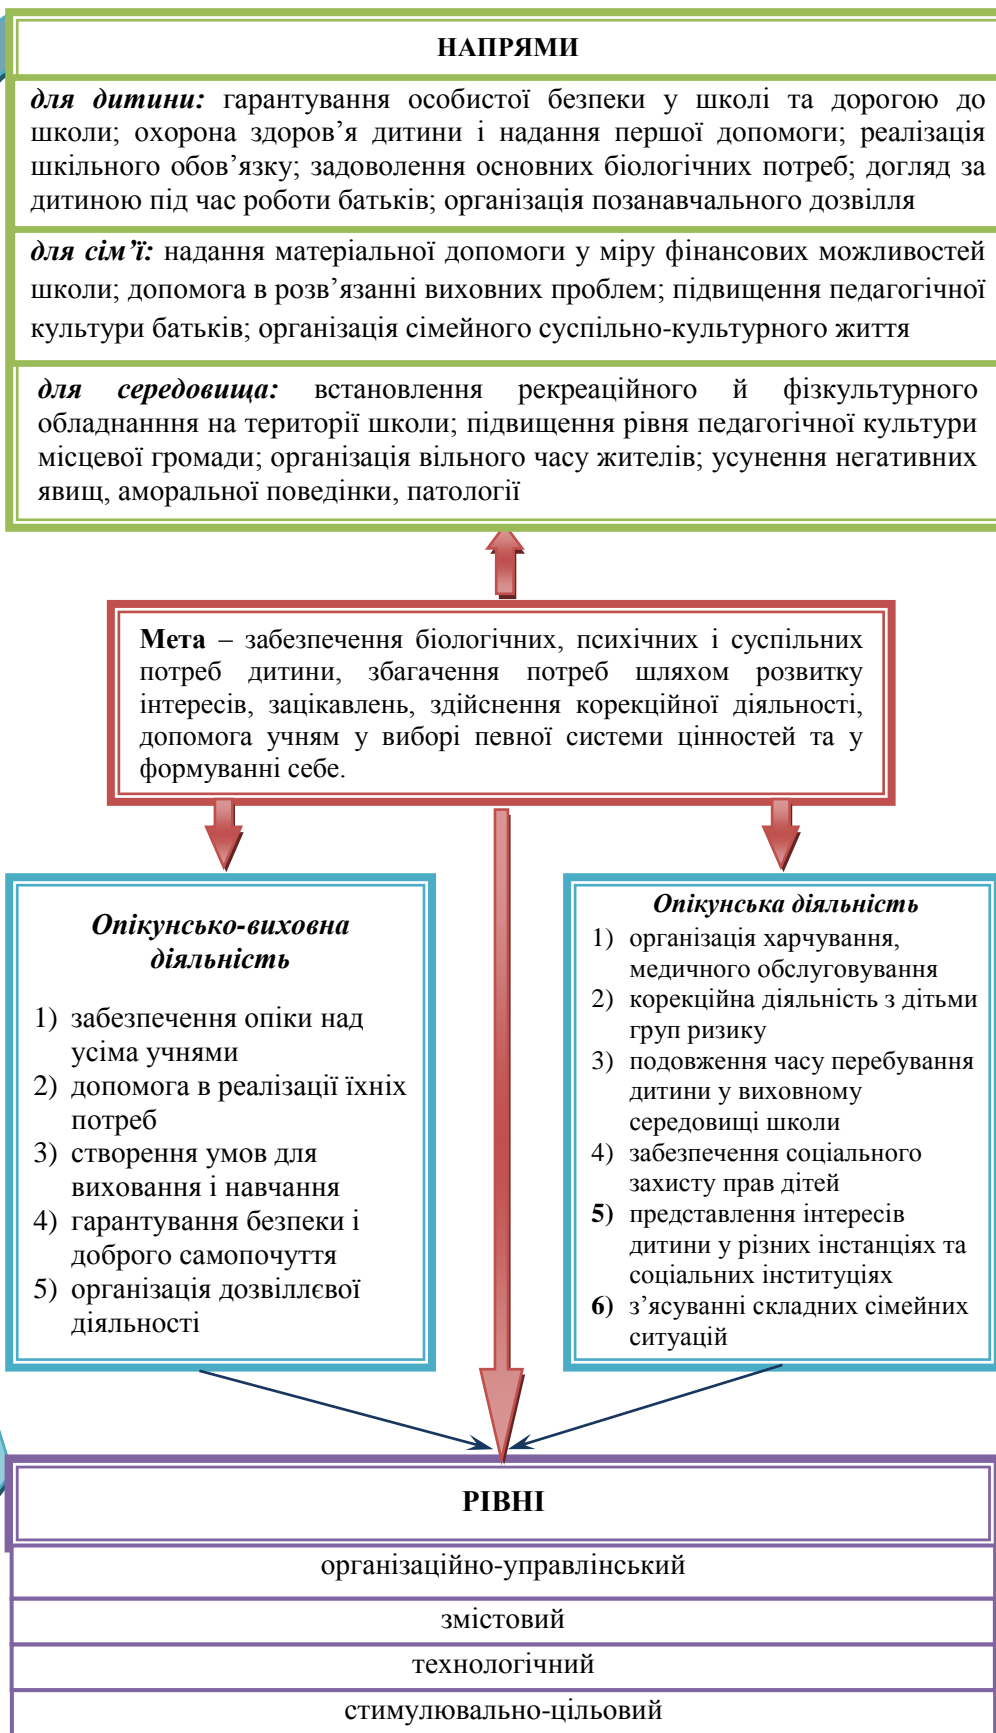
НАПРЯМИ

*для дитини:* гарантування особистої безпеки у школі та дорогою до школи; охорона здоров'я дитини і надання першої допомоги; реалізація шкільного обов'язку; задоволення основних біологічних потреб; догляд за дитиною під час роботи батьків; організація позанавчального дозвілля

*для сім'ї:* надання матеріальної допомоги у міру фінансових можливостей школи; допомога в розв'язанні виховних проблем; підвищення педагогічної культури батьків; організація сімейного суспільно-культурного життя

*для середовища:* встановлення рекреаційного й фізкультурного обладнанння на території школи; підвищення рівня педагогічної культури місцевої громади; організація вільного часу жителів; усунення негативних явищ, аморальної поведінки, патології

**Мета** – забезпечення біологічних, психічних і суспільних потреб дитини, збагачення потреб шляхом розвитку інтересів, зацікавлень, здійснення корекційної діяльності, допомога учням у виборі певної системи цінностей та у формуванні себе.

*Опікунсько-виховна діяльність*

1) забезпечення опіки над усіма учнями
2) допомога в реалізації їхніх потреб
3) створення умов для виховання і навчання
4) гарантування безпеки і доброго самопочуття
5) організація дозвіллєвої діяльності

*Опікунська діяльність*

1) організація харчування, медичного обслуговування
2) корекційна діяльність з дітьми груп ризику
3) подовження часу перебування дитини у виховному середовищі школи
4) забезпечення соціального захисту прав дітей
**5)** представлення інтересів дитини у різних інстанціях та соціальних інституціях
**6)** з'ясуванні складних сімейних ситуацій

РІВНІ

| організаційно-управлінський |
|---|
| змістовий |
| технологічний |
| стимулювально-цільовий |